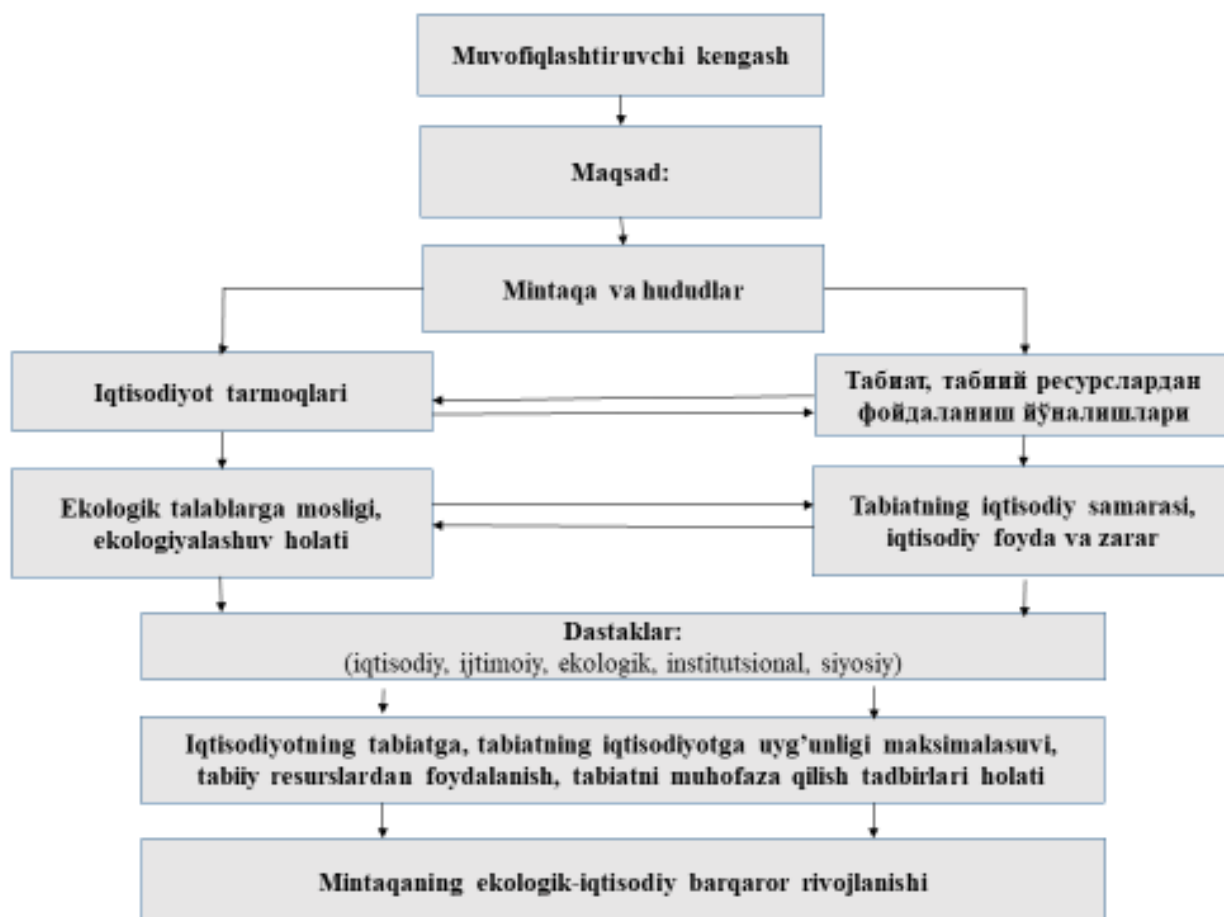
Muvofiqlashtiruvchi kengash

Maqsad:

Mintaqa va hududlar

Iqtisodiyot tarmoqlari

Табиат, табиий ресурслардан фойдаланиш йўналишлари

Ekologik talablarga mosligi, ekologiyalashuv holati

Tabiatning iqtisodiy samarasi, iqtisodiy foyda va zarar

Dastaklar:
(iqtisodiy, ijtimoiy, ekologik, institutsional, siyosiy)

Iqtisodiyotning tabiatga, tabiatning iqtisodiyotga uyg'unligi maksimalasuvi, tabiiy resurslardan foydalanish, tabiatni muhofaza qilish tadbirlari holati

Mintaqaning ekologik-iqtisodiy barqaror rivojlanishi